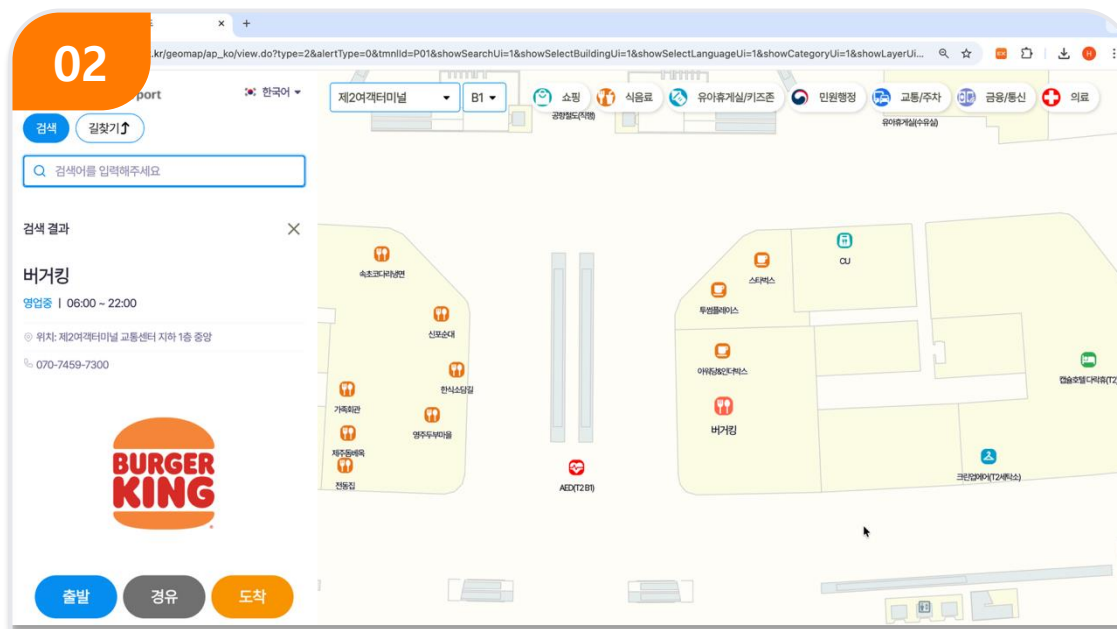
02

×  +

.kr/geomap/ap_ko/view.do?type=2&alertType=0&tmnlId=P01&showSearchUi=1&showSelectBuildingUi=1&showSelectLanguageUi=1&showCategoryUi=1&showLayerUi...

port

한국어

검색 길찾기

검색어를 입력해주세요

검색 결과

버거킹

영업중 | 06:00 ~ 22:00

위치: 제2여객터미널 교통센터 지하 1층 중앙

070-7459-7300

BURGER KING

출발 경유 도착

제2여객터미널 B1

쇼핑 식음료 유아휴게실/키즈존 민원행정 교통/주차 금융/통신 의료

공항철도(직원)

유아휴게실(수유실)

속초코다리냉면

신포순대

한식소담길

가족회관

영주두부마을

제주돔베육

전통집

AED(T2 B1)

스타벅스

CU

투썸플레이스

아티장&인더박스

버거킹

캡슐호텔다락휴(T2

크린업에어(T2세탁소)